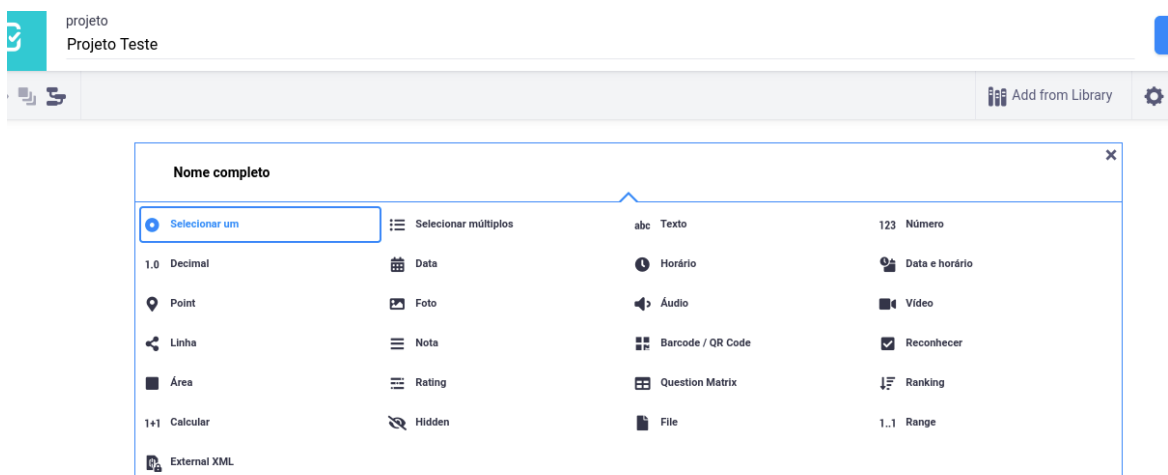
projeto
Projeto Teste

Add from Library

Nome completo

×

| | | | |
|---|---|---|---|
| Selecionar um | Selecionar múltiplos | abc Texto | 123 Número |
| 1.0 Decimal | Data | Horário | Data e horário |
| Point | Foto | Áudio | Vídeo |
| Linha | Nota | Barcode / QR Code | Reconhecer |
| Área | Rating | Question Matrix | Ranking |
| 1+1 Calcular | Hidden | File | 1..1 Range |
| External XML | | | |